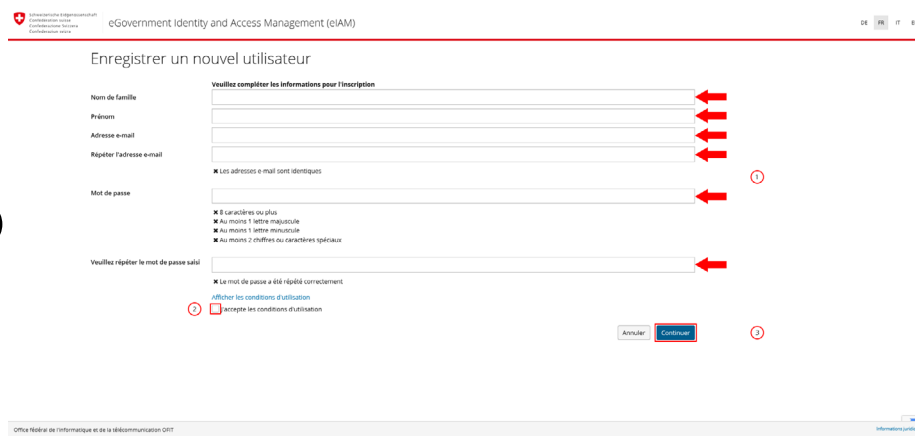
Schweizerische Eidgenossenschaft
Confédération suisse
Confederazione Svizzera
Confederaziun svizra

eGovernment Identity and Access Management (eIAM)

DE FR IT E

Enregistrer un nouvel utilisateur

Veuillez compléter les informations pour l'inscription

Nom de famille

Prénom

Adresse e-mail

Répéter l'adresse e-mail

✖ Les adresses e-mail sont identiques

1

Mot de passe

✖ 8 caractères ou plus
✖ Au moins 1 lettre majuscule
✖ Au moins 1 lettre minuscule
✖ Au moins 2 chiffres ou caractères spéciaux

Veuillez répéter le mot de passe saisi

✖ Le mot de passe a été répété correctement

Afficher les conditions d'utilisation

2

J'accepte les conditions d'utilisation

Annuler

Continuer

3

Office fédéral de l'informatique et de la télécommunication OFIT

Informations juridi